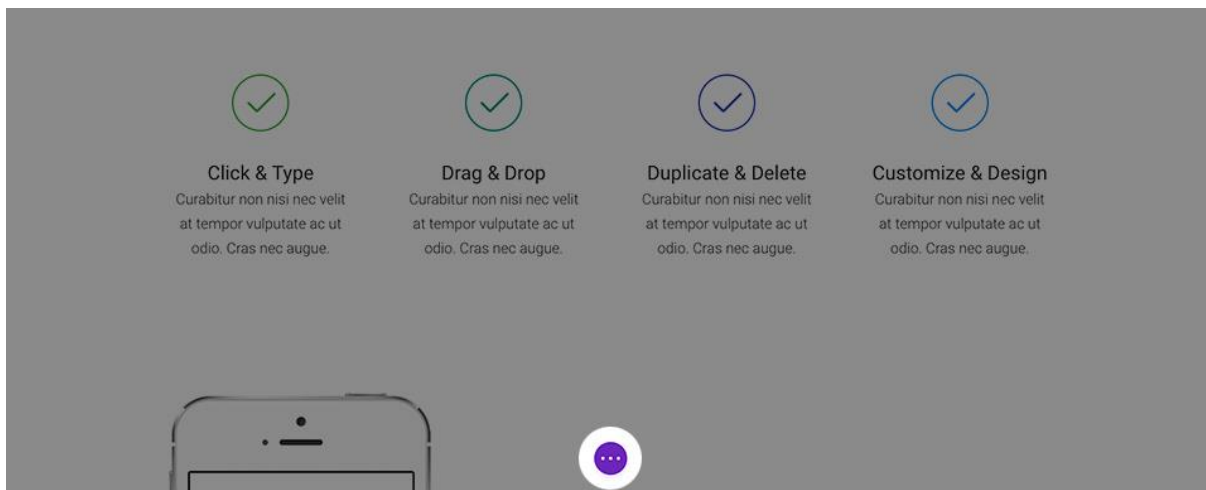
Click & Type
Curabitur non nisi nec velit at tempor vulputate ac ut odio. Cras nec augue.

Drag & Drop
Curabitur non nisi nec velit at tempor vulputate ac ut odio. Cras nec augue.

Duplicate & Delete
Curabitur non nisi nec velit at tempor vulputate ac ut odio. Cras nec augue.

Customize & Design
Curabitur non nisi nec velit at tempor vulputate ac ut odio. Cras nec augue.